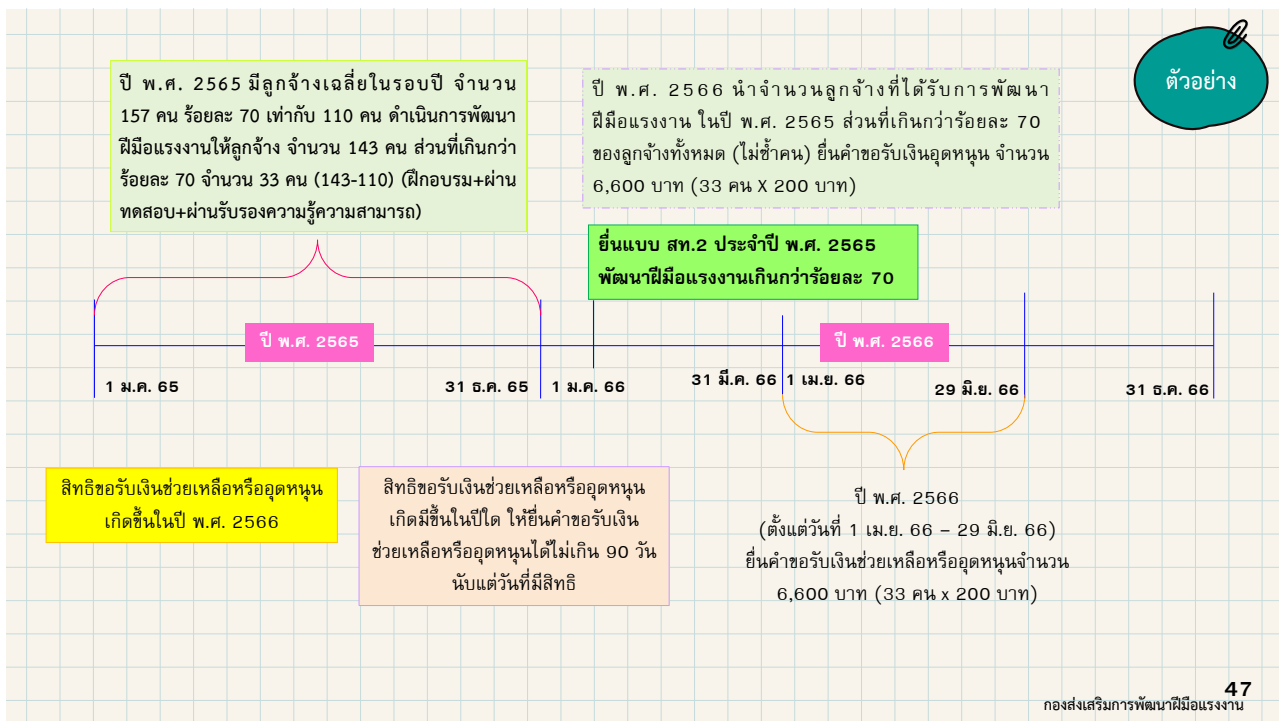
ปี พ.ศ. 2565 มีลูกจ้างเฉลี่ยในรอบปี จำนวน 157 คน ร้อยละ 70 เท่ากับ 110 คน ดำเนินการพัฒนาฝีมือแรงงานให้ลูกจ้าง จำนวน 143 คน ส่วนที่เกินกว่าร้อยละ 70 จำนวน 33 คน (143-110) (ฝึกอบรม+ผ่านทดสอบ+ผ่านรับรองความรู้ความสามารถ)

ปี พ.ศ. 2566 นำจำนวนลูกจ้างที่ได้รับการพัฒนาฝีมือแรงงาน ในปี พ.ศ. 2565 ส่วนที่เกินกว่าร้อยละ 70 ของลูกจ้างทั้งหมด (ไม่ซ้ำคน) ยื่นคำขอรับเงินอุดหนุน จำนวน 6,600 บาท (33 คน X 200 บาท)

ตัวอย่าง

ยื่นแบบ สท.2 ประจำปี พ.ศ. 2565 พัฒนาฝีมือแรงงานเกินกว่าร้อยละ 70

ปี พ.ศ. 2565

ปี พ.ศ. 2566

1 ม.ค. 65

31 ธ.ค. 65

1 ม.ค. 66

31 มี.ค. 66

1 เม.ย. 66

29 มิ.ย. 66

31 ธ.ค. 66

สิทธิขอรับเงินช่วยเหลือหรืออุดหนุนเกิดขึ้นในปี พ.ศ. 2566

สิทธิขอรับเงินช่วยเหลือหรืออุดหนุนเกิดมีขึ้นในปีใด ให้ยื่นคำขอรับเงินช่วยเหลือหรืออุดหนุนได้ไม่เกิน 90 วัน นับแต่วันที่มีสิทธิ

ปี พ.ศ. 2566
(ตั้งแต่วันที่ 1 เม.ย. 66 – 29 มิ.ย. 66)
ยื่นคำขอรับเงินช่วยเหลือหรืออุดหนุนจำนวน 6,600 บาท (33 คน x 200 บาท)

47
กองส่งเสริมการพัฒนาฝีมือแรงงาน